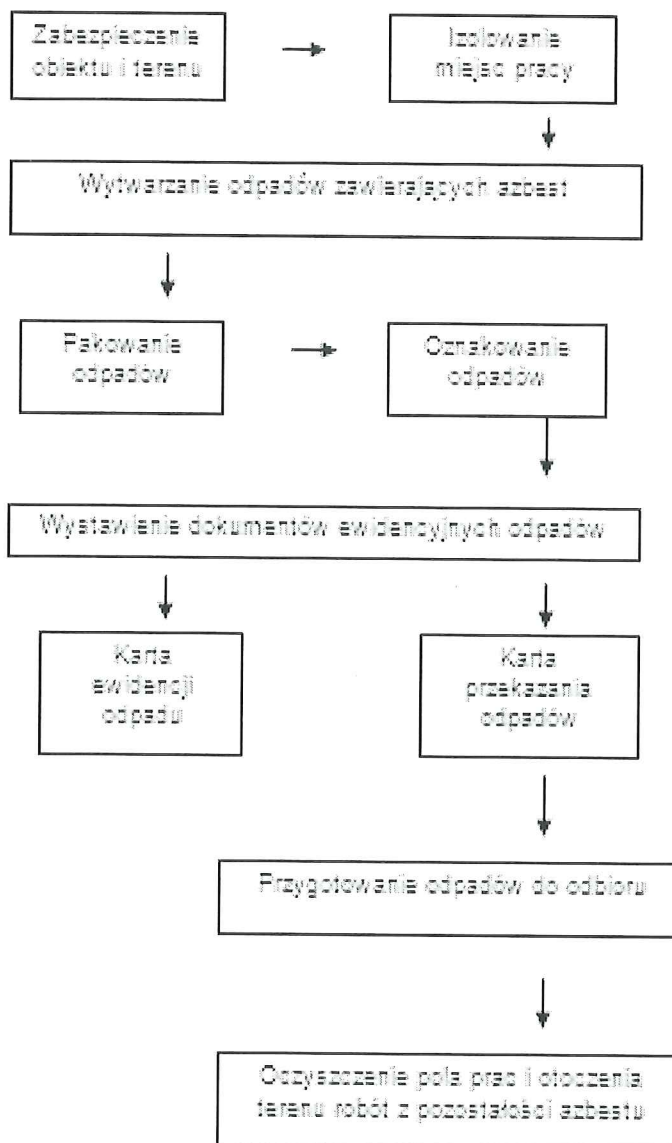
Zabezpieczenia obiektu i terenu

Izolowanie miejsc pracy

Wytwarzanie odpadów zawierających azbest

Pakowanie odpadów

Oznakowanie odpadów

Wystawianie dokumentów ewidencyjnych odpadów

Karta ewidencji odpadu

Karta przekazania odpadów

Przygotowanie odpadów do odbioru

Oczyszczanie pola prac i otoczenia terenu robót z pozostałości azbestu